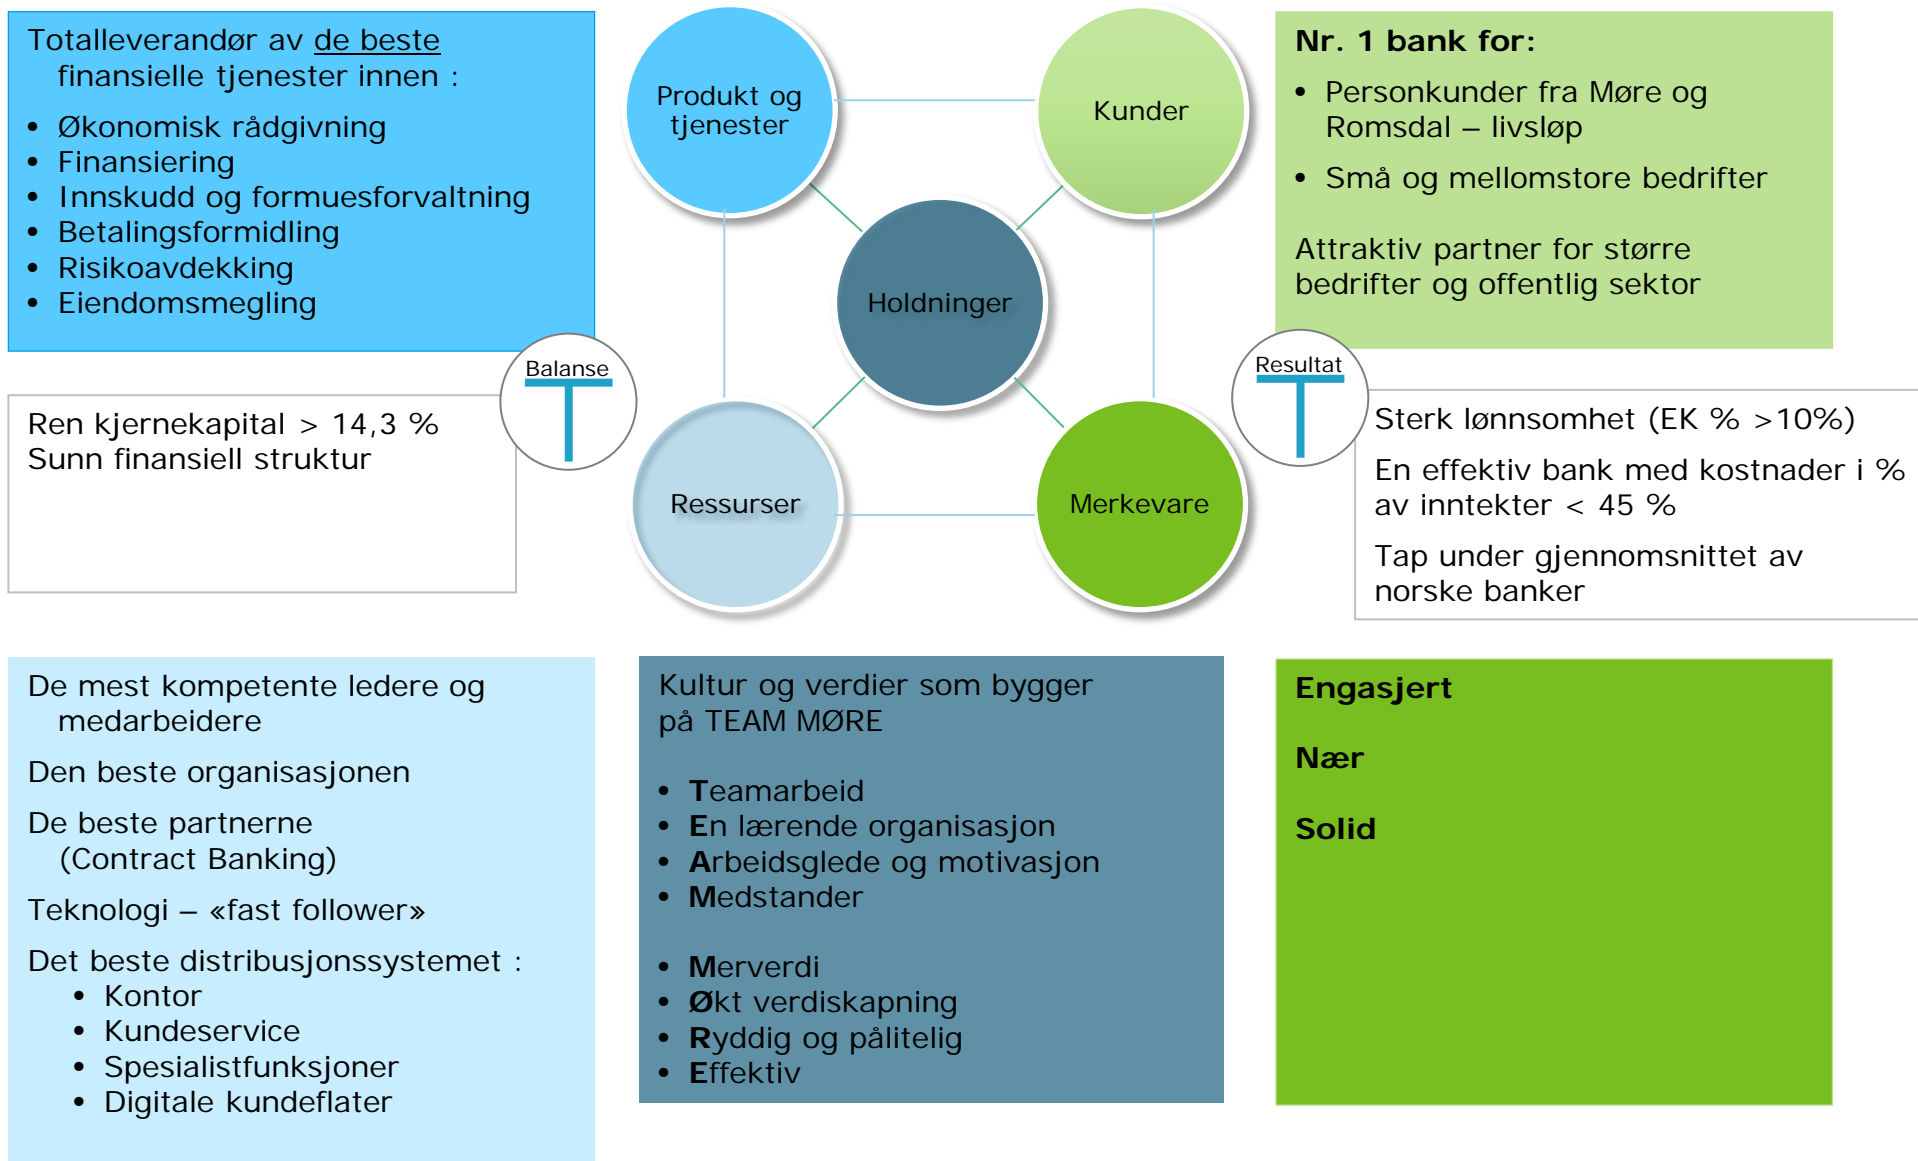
Totalleverandør av de beste finansielle tjenester innen :

- Økonomisk rådgivning
- Finansiering
- Innskudd og formuesforvaltning
- Betalingsformidling
- Risikoavdekking
- Eiendomsmegling

Produkt og tjenester

Kunder

Holdninger

Ressurser

Merkevare

Nr. 1 bank for:

- Personkunder fra Møre og Romsdal – livsløp
- Små og mellomstore bedrifter

Attraktiv partner for større bedrifter og offentlig sektor

Balanse

Ren kjernekapital > 14,3 %
Sunn finansiell struktur

Resultat

Sterk lønnsomhet (EK % >10%)

En effektiv bank med kostnader i % av inntekter < 45 %

Tap under gjennomsnittet av norske banker

De mest kompetente ledere og medarbeidere

Den beste organisasjonen

De beste partnerne (Contract Banking)

Teknologi – «fast follower»

Det beste distribusjonssystemet :
- Kontor
- Kundeservice
- Spesialistfunksjoner
- Digitale kundeflater

Kultur og verdier som bygger på TEAM MØRE

- Teamarbeid
- En lærende organisasjon
- Arbeidsglede og motivasjon
- Medstander

- Merverdi
- Økt verdiskapning
- Ryddig og pålitelig
- Effektiv

Engasjert

Nær

Solid